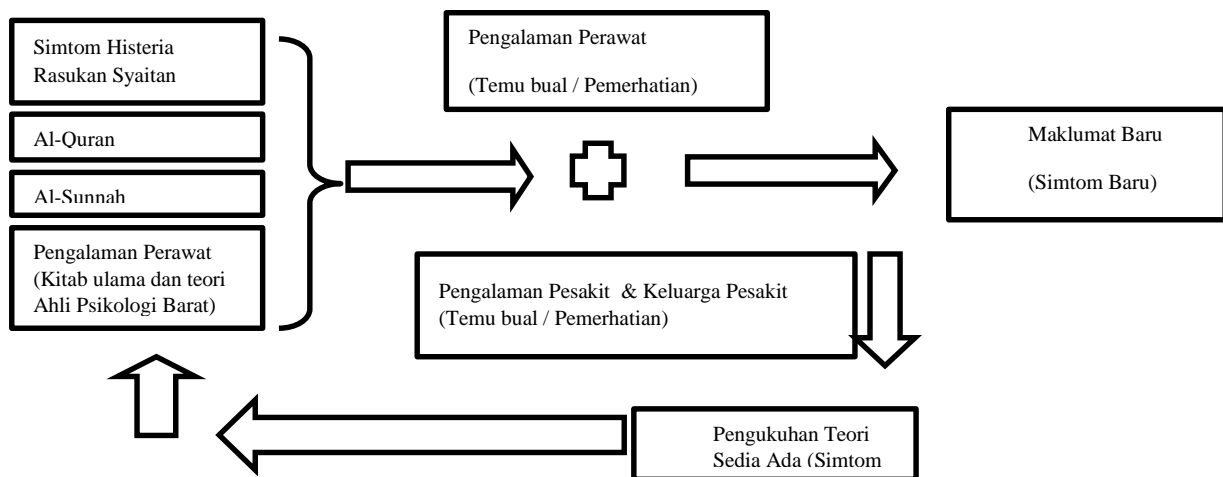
Simtom Histeria Rasukan Syaitan

Al-Quran

Al-Sunnah

Pengalaman Perawat (Kitab ulama dan teori Ahli Psikologi Barat)

Pengalaman Perawat

(Temu bual / Pemerhatian)

Maklumat Baru

(Simtom Baru)

Pengalaman Pesakit & Keluarga Pesakit (Temu bual / Pemerhatian)

Pengukuhan Teori Sedia Ada (Simtom